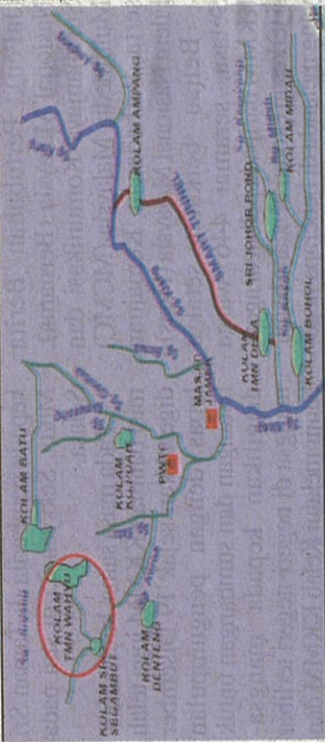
KOLAM AMPANG
SMART TUNNEL
SRI JOHOR POND
KOLAM MIDAH
KOLAM BOHOL
KOLAM TMN DESA
MASJID JAMEK
PWTC
KOLAM KUYUAN
KOLAM BATU
KOLAM TMN WAHYU
KOLAM SG SEGAMBUT
KOLAM DENTENG
Sg Klang
Sg Gombak
Sg Batu
Sg Keroh
Sg Jinjang
Sg Kuyoh
Sg Midah
Sg Kerayong
Sg Bunus
Sg Ampang
Sg Sering
Sg Gisir